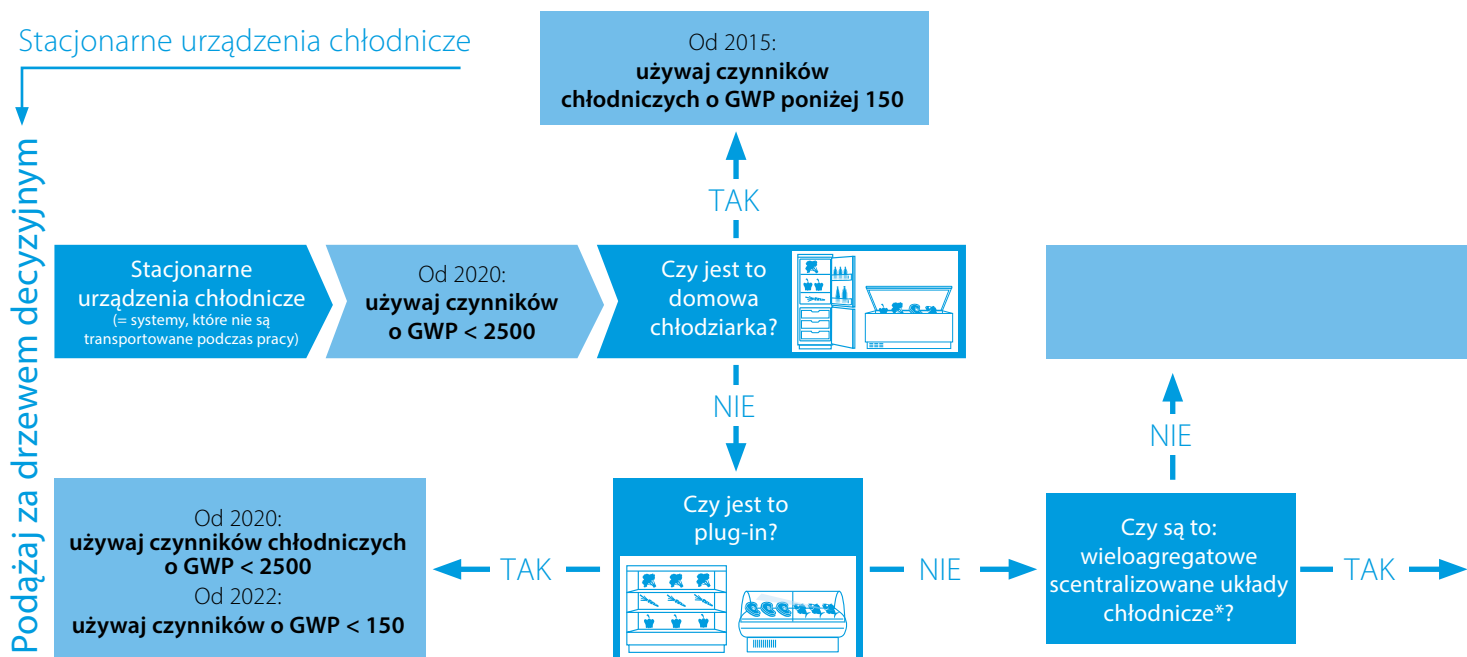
Stacjonarne urządzenia chłodnicze

Podążaj za drzewem decyzyjnym

Od 2015:
używaj czynników chłodniczych o GWP poniżej 150

TAK

Stacjonarne urządzenia chłodnicze
(= systemy, które nie są transportowane podczas pracy)

Od 2020:
używaj czynników o GWP < 2500

Czy jest to domowa chłodziarka?

NIE

NIE

Od 2020:
używaj czynników chłodniczych o GWP < 2500
Od 2022:
używaj czynników o GWP < 150

TAK

Czy jest to plug-in?

NIE

Czy są to: wieloagregatowe scentralizowane układy chłodnicze*?

TAK